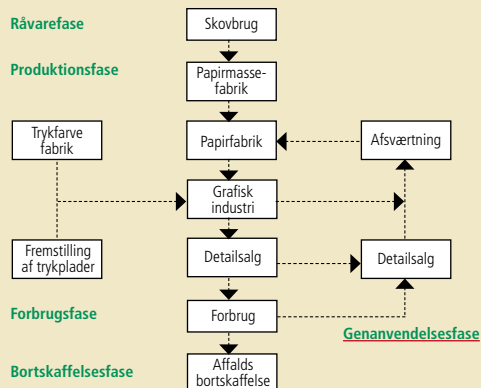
Råvarefase

Skovbrug

Produktionsfase

Papirmassefabrik

Trykfarve fabrik

Papirfabrik

Afsværtning

Grafisk industri

Fremstilling af trykplader

Detailsalg

Detailsalg

Forbrugsfase

Forbrug

Genanvendelsesfase

Bortskaffelsesfase

Affalds bortskaffelse